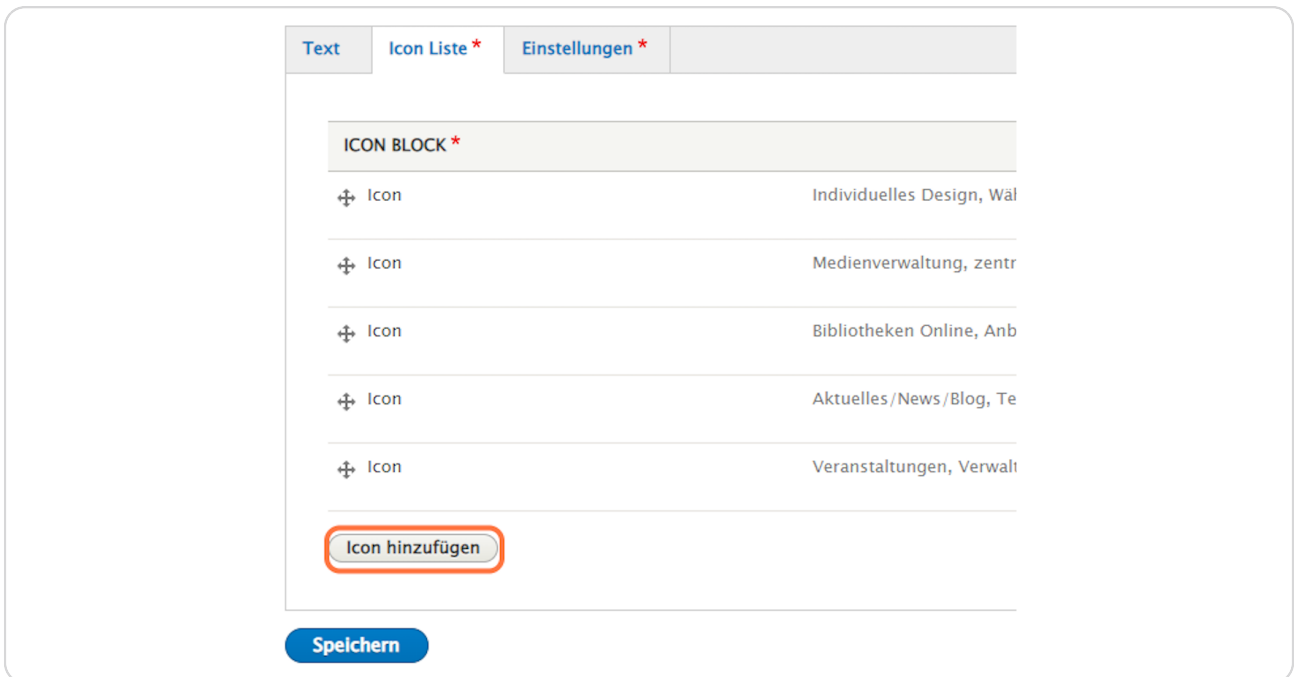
Text | Icon Liste * | Einstellungen *

ICON BLOCK *

| | |
|---|---|
| Icon | Individuelles Design, Wä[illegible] |
| Icon | Medienverwaltung, zentr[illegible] |
| Icon | Bibliotheken Online, Anb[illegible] |
| Icon | Aktuelles/News/Blog, Te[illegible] |
| Icon | Veranstaltungen, Verwalt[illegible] |

Icon hinzufügen

Speichern